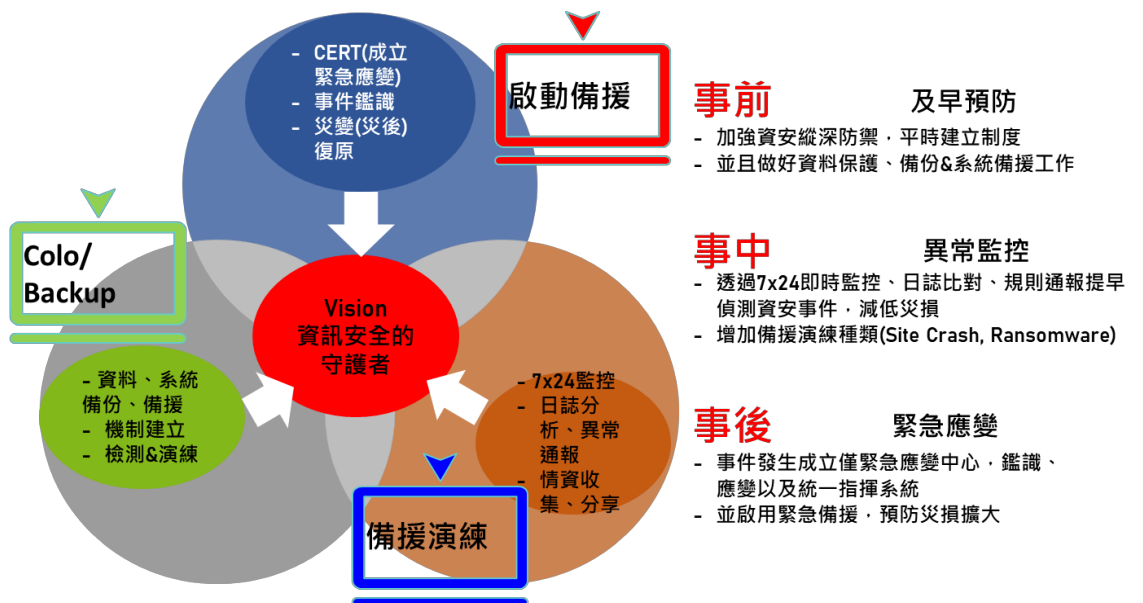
- CERT(成立緊急應變)
- 事件鑑識
- 災變(災後)復原

啟動備援

Colo/
Backup

Vision
資訊安全的
守護者

- 資料、系統備份、備援
- 機制建立
- 檢測&演練

- 7x24監控
- 日誌分析、異常通報
- 情資收集、分享

備援演練

事前 及早預防
- 加強資安縱深防禦，平時建立制度
- 並且做好資料保護、備份&系統備援工作

事中 異常監控
- 透過7x24即時監控、日誌比對、規則通報提早偵測資安事件，減低災損
- 增加備援演練種類(Site Crash, Ransomware)

事後 緊急應變
- 事件發生成立僅緊急應變中心，鑑識、應變以及統一指揮系統
- 並啟用緊急備援，預防災損擴大